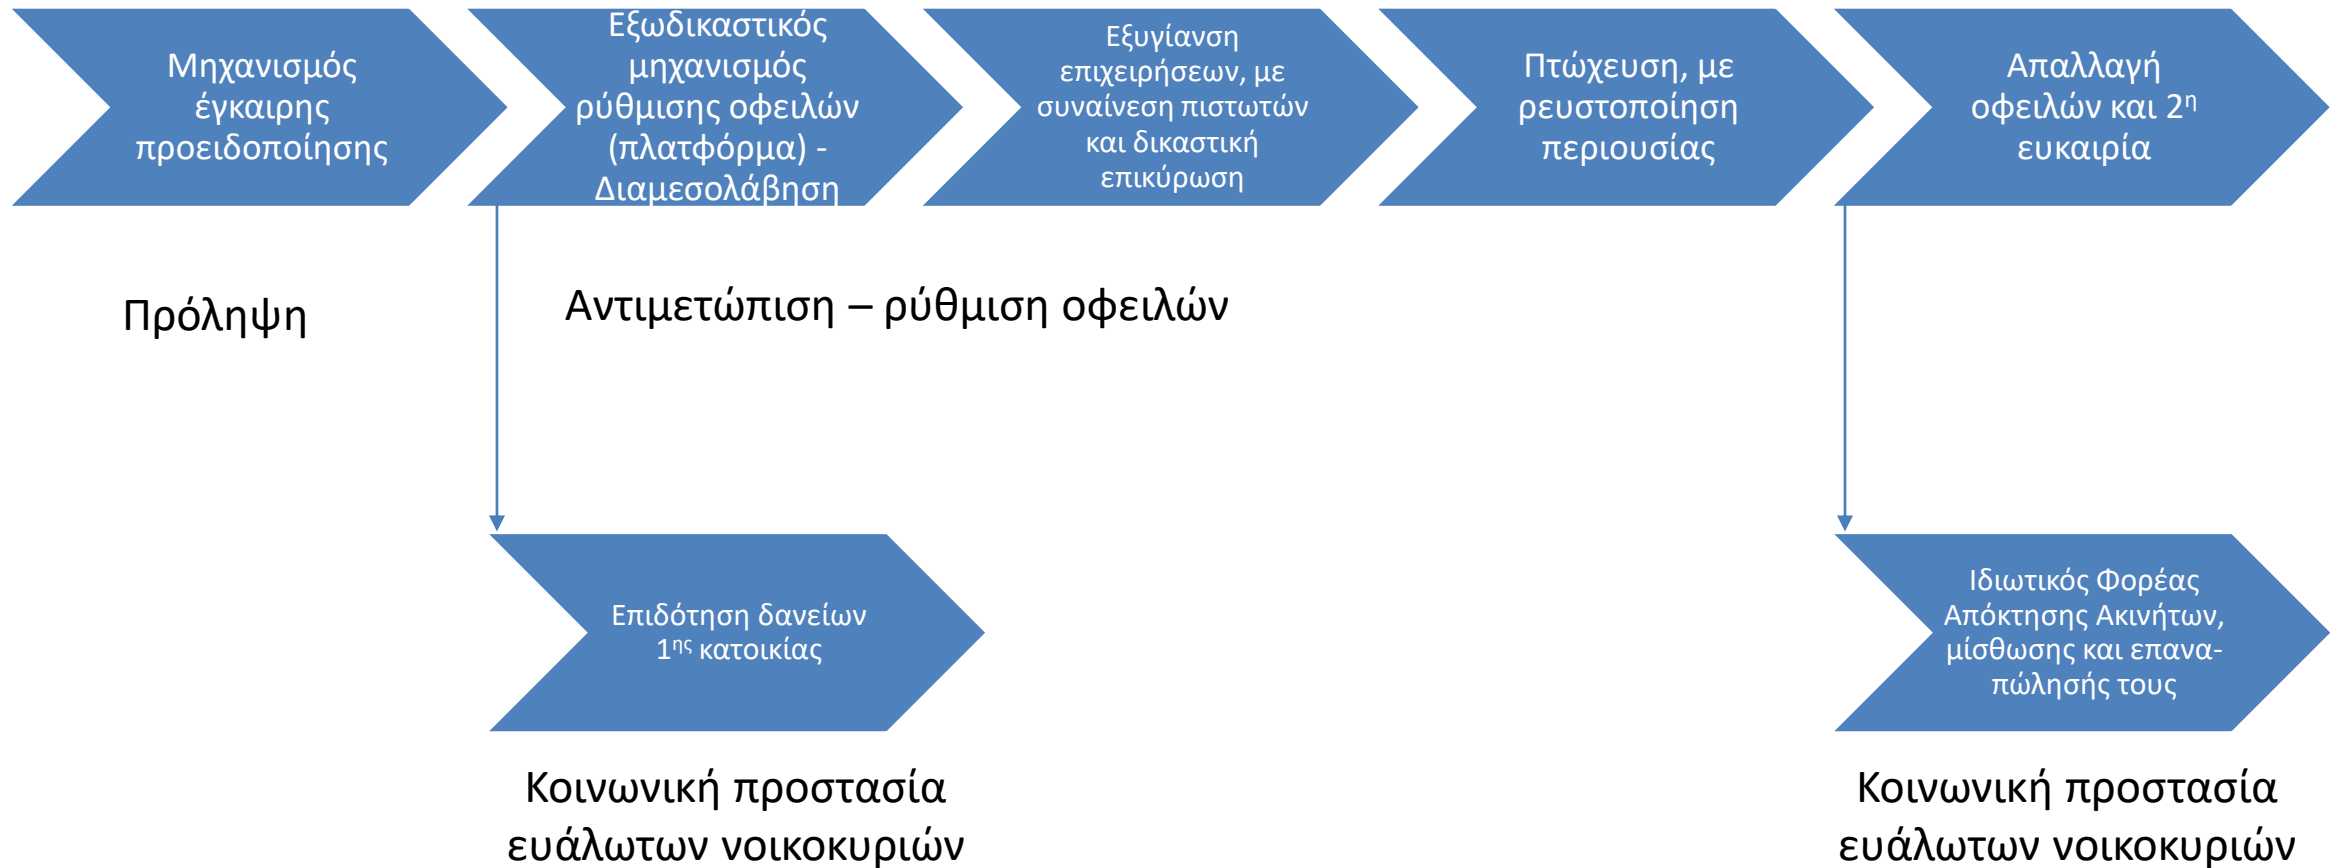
Μηχανισμός έγκαιρης προειδοποίησης

Εξωδικαστικός μηχανισμός ρύθμισης οφειλών (πλατφόρμα) - Διαμεσολάβηση

Εξυγίανση επιχειρήσεων, με συναίνεση πιστωτών και δικαστική επικύρωση

Πτώχευση, με ρευστοποίηση περιουσίας

Απαλλαγή οφειλών και 2$^{η}$ ευκαιρία

Πρόληψη

Αντιμετώπιση – ρύθμιση οφειλών

Επιδότηση δανείων 1$^{ης}$ κατοικίας

Ιδιωτικός Φορέας Απόκτησης Ακινήτων, μίσθωσης και επαναπώλησής τους

Κοινωνική προστασία ευάλωτων νοικοκυριών

Κοινωνική προστασία ευάλωτων νοικοκυριών